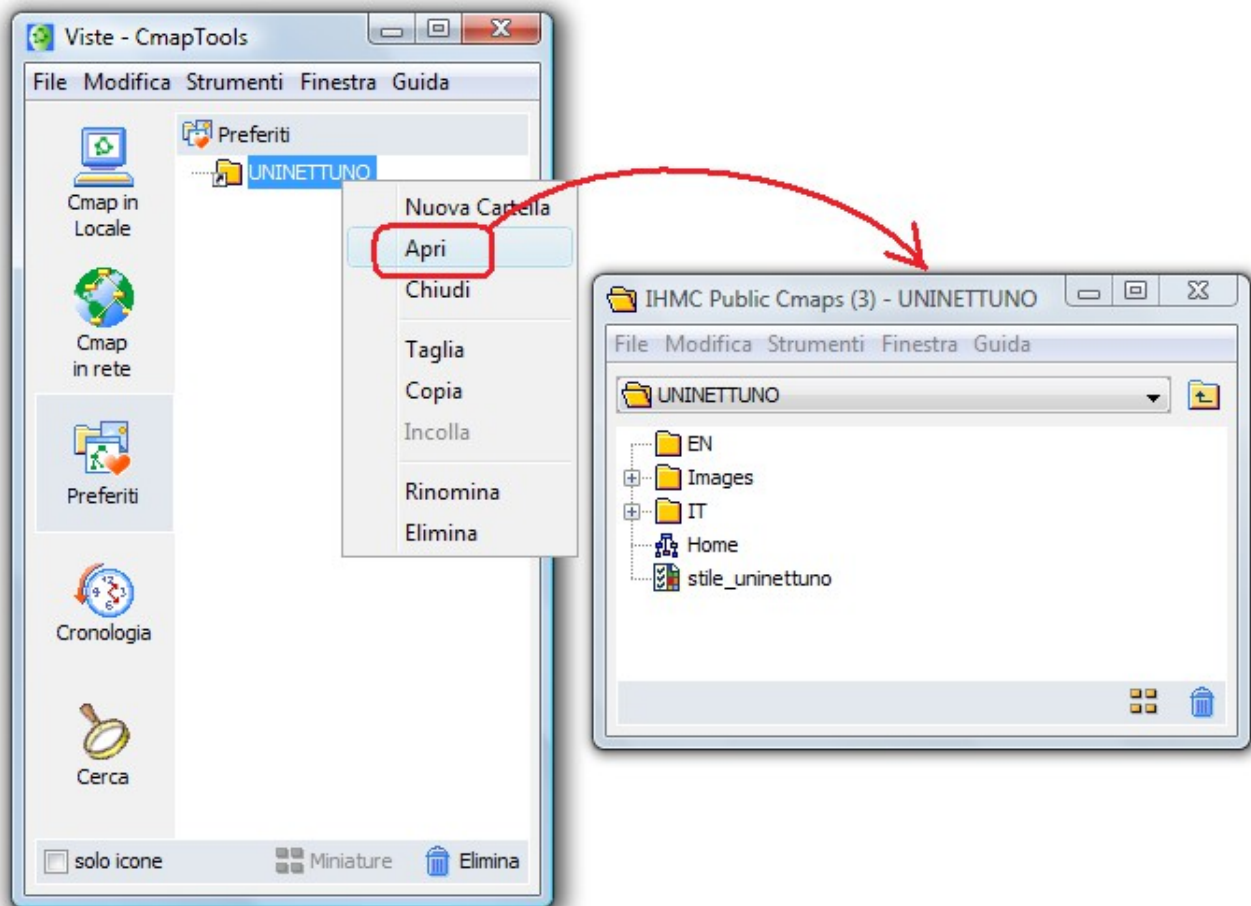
Viste - CmapTools

File Modifica Strumenti Finestra Guida

Cmap in Locale

Cmap in rete

Preferiti

Cronologia

Cerca

Preferiti

UNINETTUNO

Nuova Cartella
Apri
Chiudi
Taglia
Copia
Incolla
Rinomina
Elimina

solo icone Miniature Elimina

IHMC Public Cmaps (3) - UNINETTUNO

File Modifica Strumenti Finestra Guida

UNINETTUNO

EN
Images
IT
Home
stile_uninettuno